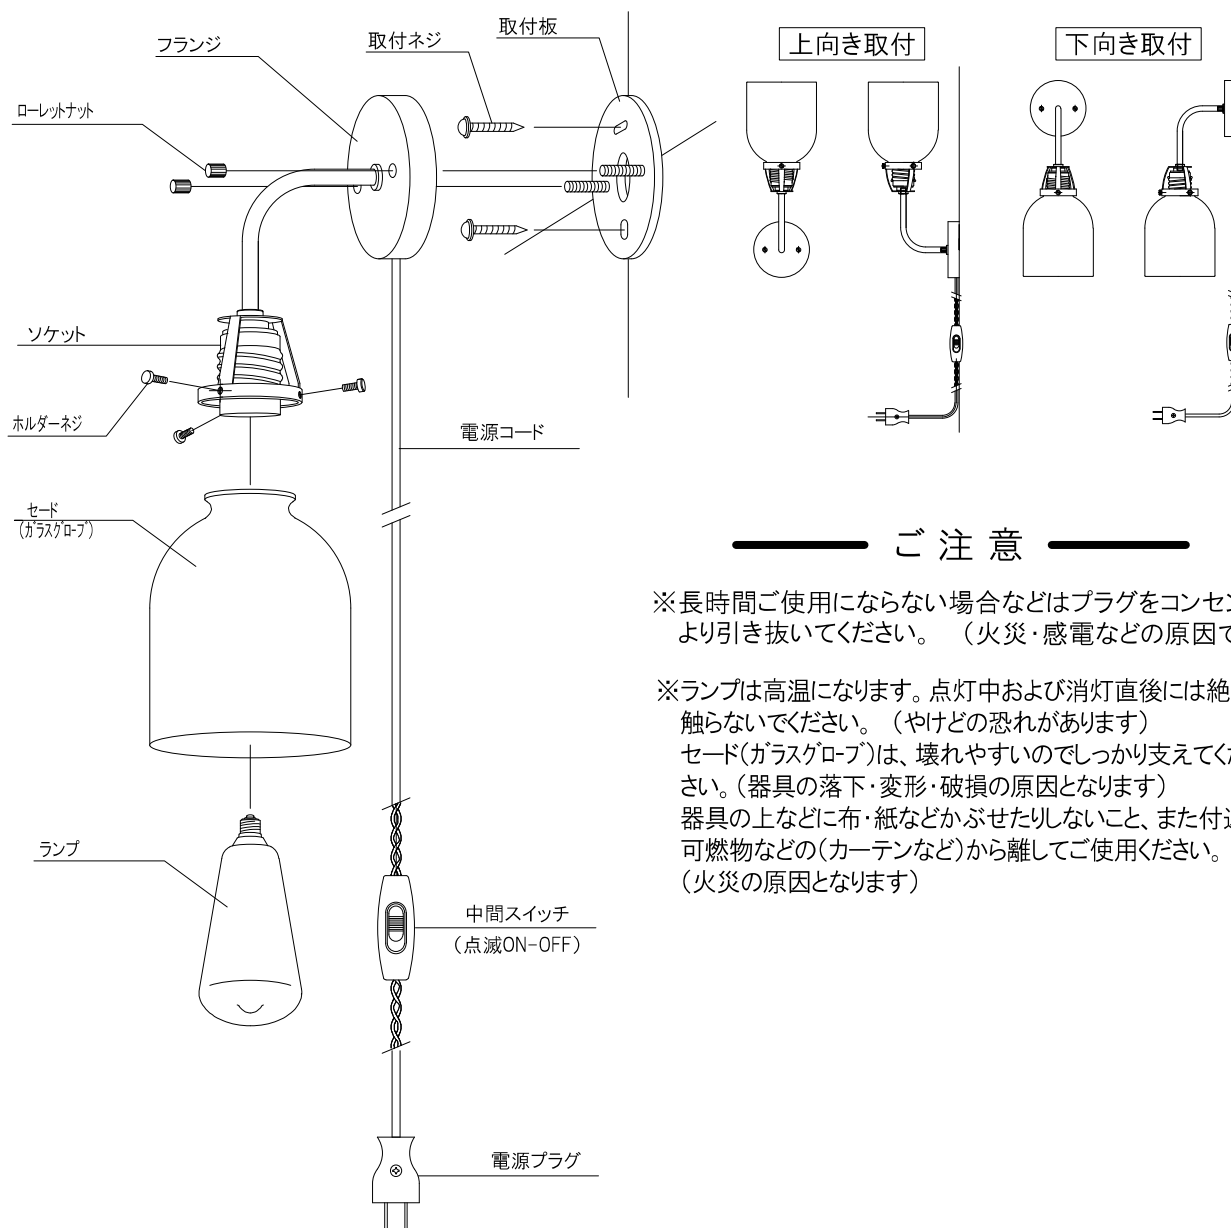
フランジ

取付ネジ

取付板

ローレットナット

ソケット

ホルダーネジ

電源コード

セード
(ガラスグローブ)

ランプ

中間スイッチ
(点滅ON-OFF)

電源プラグ

上向き取付

下向き取付

ご注意

※長時間ご使用にならない場合などはプラグをコンセン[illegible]
より引き抜いてください。 (火災・感電などの原因で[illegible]

※ランプは高温になります。点灯中および消灯直後には絶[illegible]
触らないでください。(やけどの恐れがあります)
セード(ガラスグローブ)は、壊れやすいのでしっかり支えてく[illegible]
さい。(器具の落下・変形・破損の原因となります)
器具の上などに布・紙などかぶせたりしないこと、また付近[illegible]
可燃物などの(カーテンなど)から離してご使用ください。
(火災の原因となります)